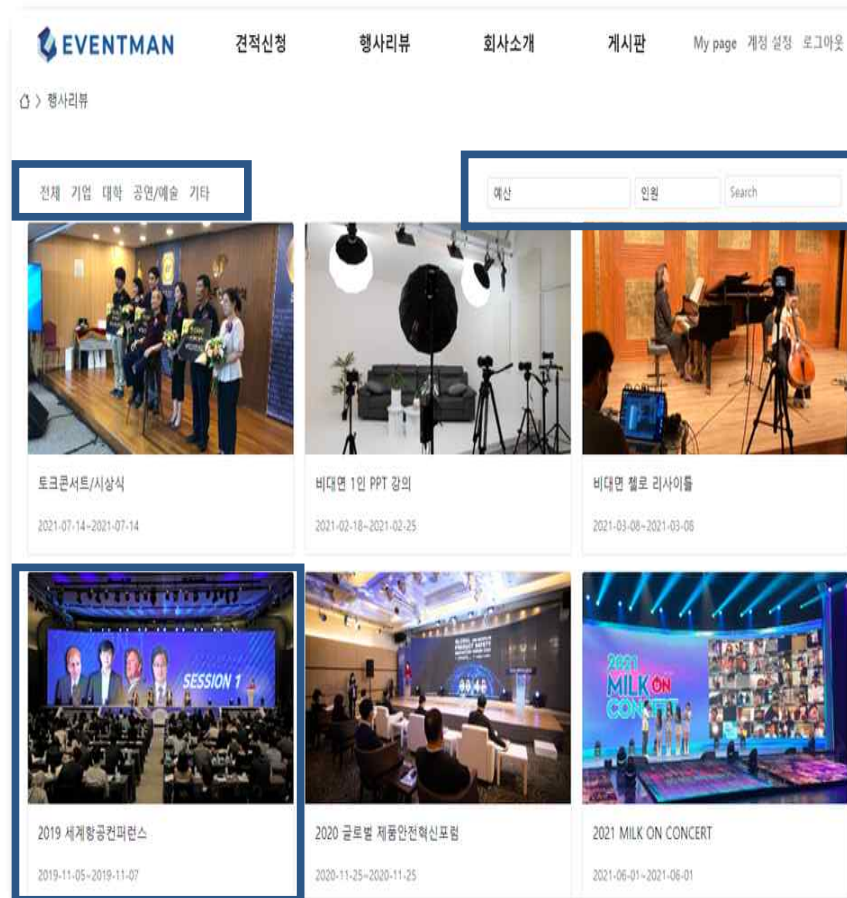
EVENTMAN 견적신청 행사리뷰 회사소개 게시판 My page 계정 설정 로그아웃

행사리뷰

전체 기업 대학 공연/예술 기타

예산 인원 Search

토크콘서트/시상식
2021-07-14~2021-07-14

비대면 1인 PPT 강의
2021-02-18~2021-02-25

비대면 첼로 리사이틀
2021-03-08~2021-03-08

SESSION 1

2019 세계항공컨퍼런스
2019-11-05~2019-11-07

2020 글로벌 제품안전혁신포럼
2020-11-25~2020-11-25

2021 MILK ON CONCERT

2021 MILK ON CONCERT
2021-06-01~2021-06-01